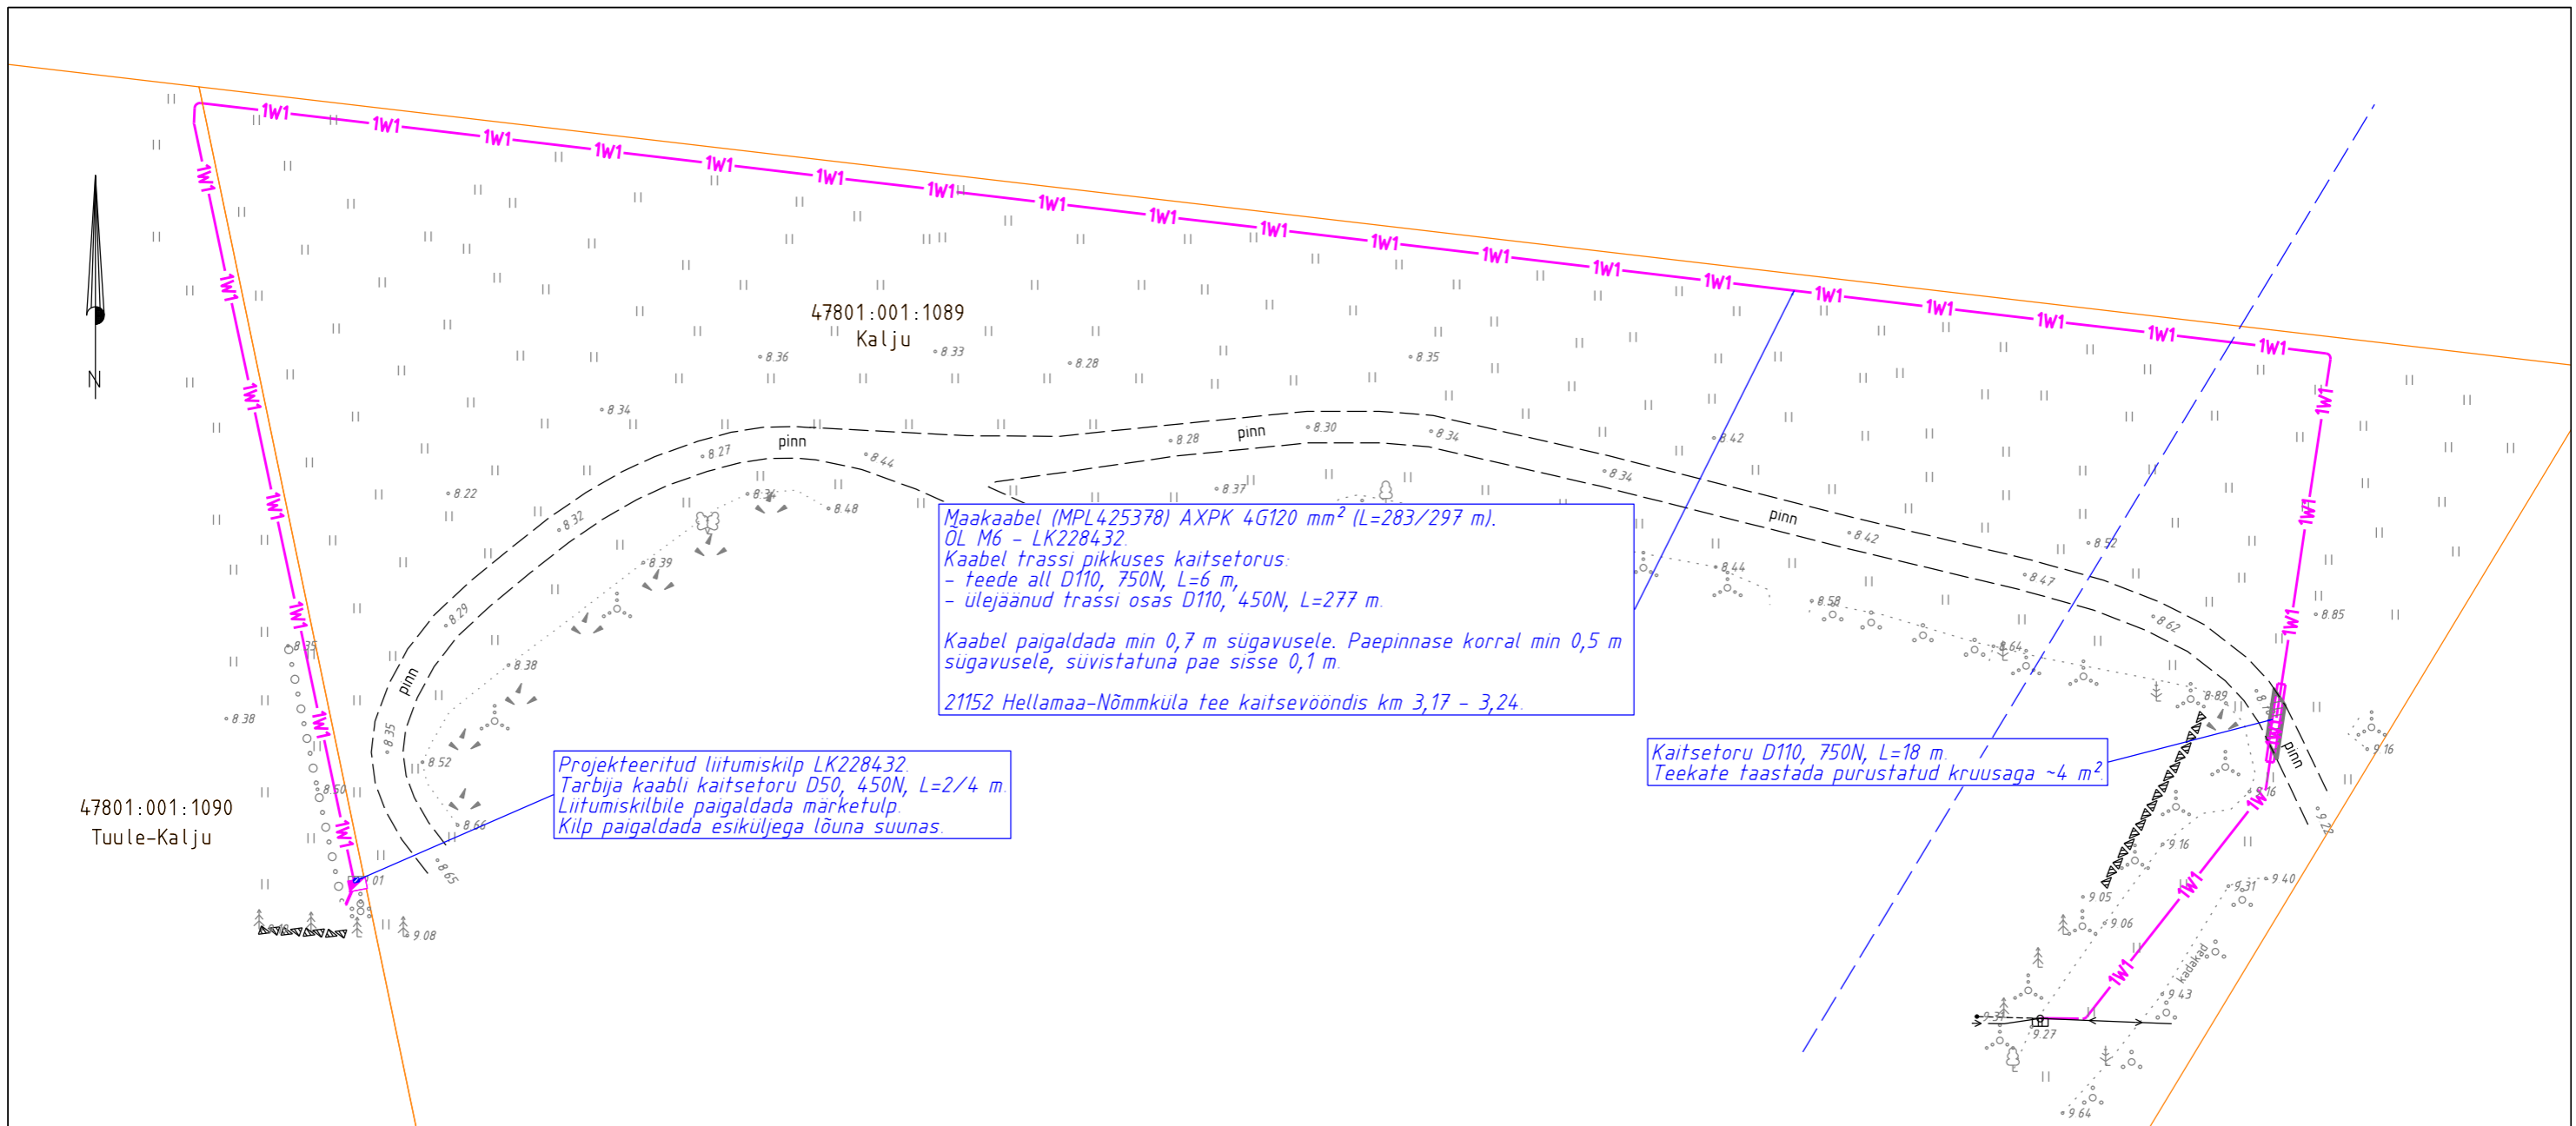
N

47801:001:1089
Kalju

47801:001:1090
Tuule-Kalju

Maakaabel (MPL425378) AXPK 4G120 mm$^2$ (L=283/297 m).
OL M6 - LK228432.
Kaabel trassi pikkuses kaitsetorus:
- teede all D110, 750N, L=6 m,
- ülejäänud trassi osas D110, 450N, L=277 m.

Kaabel paigaldada min 0,7 m sügavusele. Paepinnase korral min 0,5 m sügavusele, süvistatuna pae sisse 0,1 m.

21152 Hellamaa-Nõmmküla tee kaitsevööndis km 3,17 - 3,24.

Projekteeritud liitumiskilp LK228432.
Tarbija kaabli kaitsetoru D50, 450N, L=2/4 m.
Liitumiskilbile paigaldada märketulp.
Kilp paigaldada esiküljega lõuna suunas.

Kaitsetoru D110, 750N, L=18 m.
Teekate taastada purustatud kruusaga ~4 m$^2$

1W1

pinn
pinn
pinn
pinn
pinn

8.36 8.33 8.28 8.35 8.34 8.27 8.44 8.28 8.30 8.34 8.42 8.22 8.34 8.48 8.37 8.34 8.32 8.39 8.42 8.52 8.44 8.47 8.29 8.58 8.62 8.85 8.38 8.64 8.89 8.35 8.52 8.38 8.35 8.50 8.66 8.65 9.16 9.16 9.05 9.06 9.31 9.40 9.43 9.27 9.64 9.08 9.2

kadakad